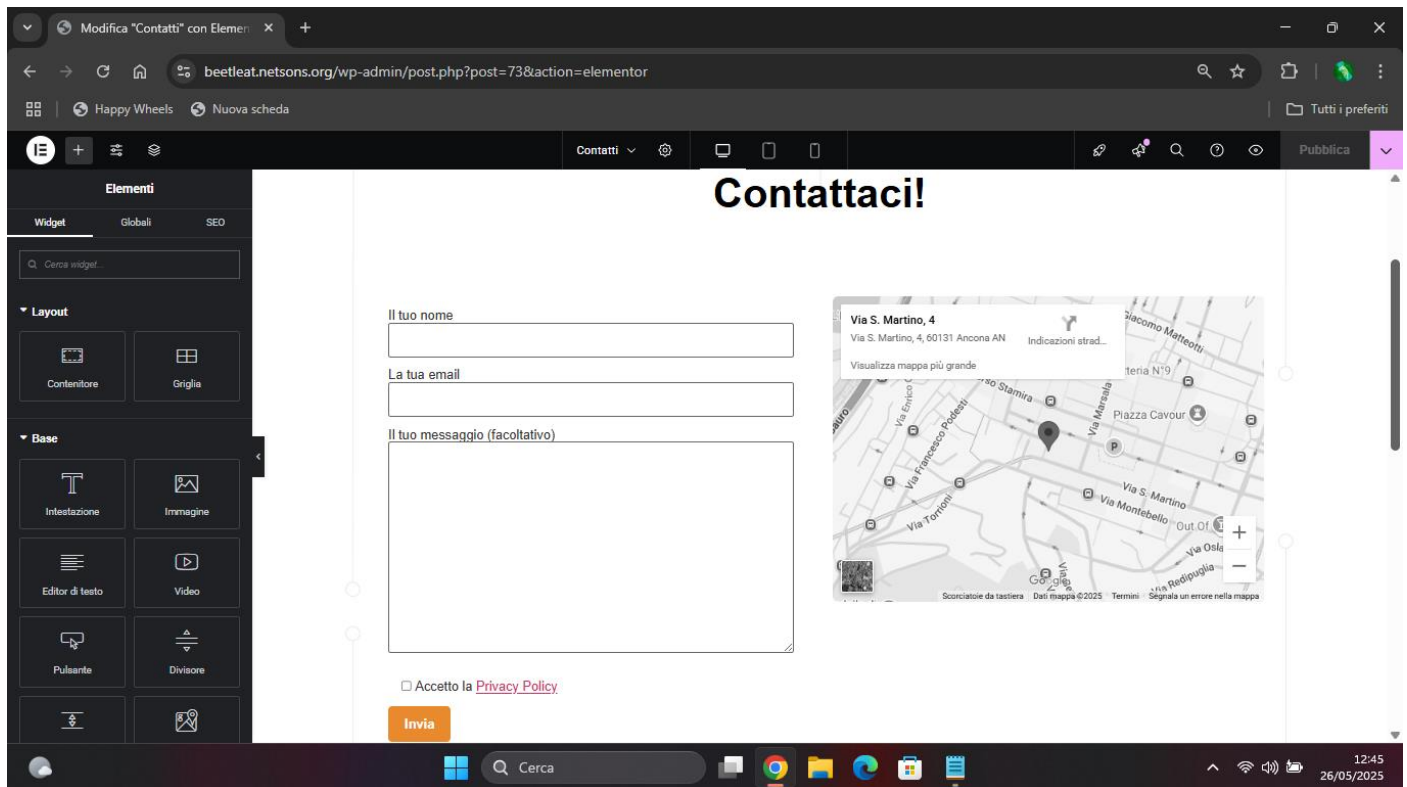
Modifica "Contatti" con Elemen ×

beetleat.netsons.org/wp-admin/post.php?post=73&action=elementor

Happy Wheels Nuova scheda

Tutti i preferiti

Contatti

Pubblica

Elementi

Widget Globali SEO

Cerca widget...

Layout

Contenitore Griglia

Base

Intestazione Immagine

Editor di testo Video

Pulsante Divisore

Contattaci!

Il tuo nome

La tua email

Il tuo messaggio (facoltativo)

Accetto la Privacy Policy

Invia

Via S. Martino, 4
Via S. Martino, 4, 60131 Ancona AN
Indicazioni strad...
Visualizza mappa più grande

Giacomo Matteotti
Corso Stamira
Piazza Cavour
Via Marsala
Via Enrico
Via Francesco Podesti
Via Tornoni
Via S. Martino
Via Montebello
Via Oslavia
Via Redipuglia
Google
Scorciatoie da tastiera Dati mappa ©2025 Termini Segnala un errore nella mappa

Cerca

12:45
26/05/2025